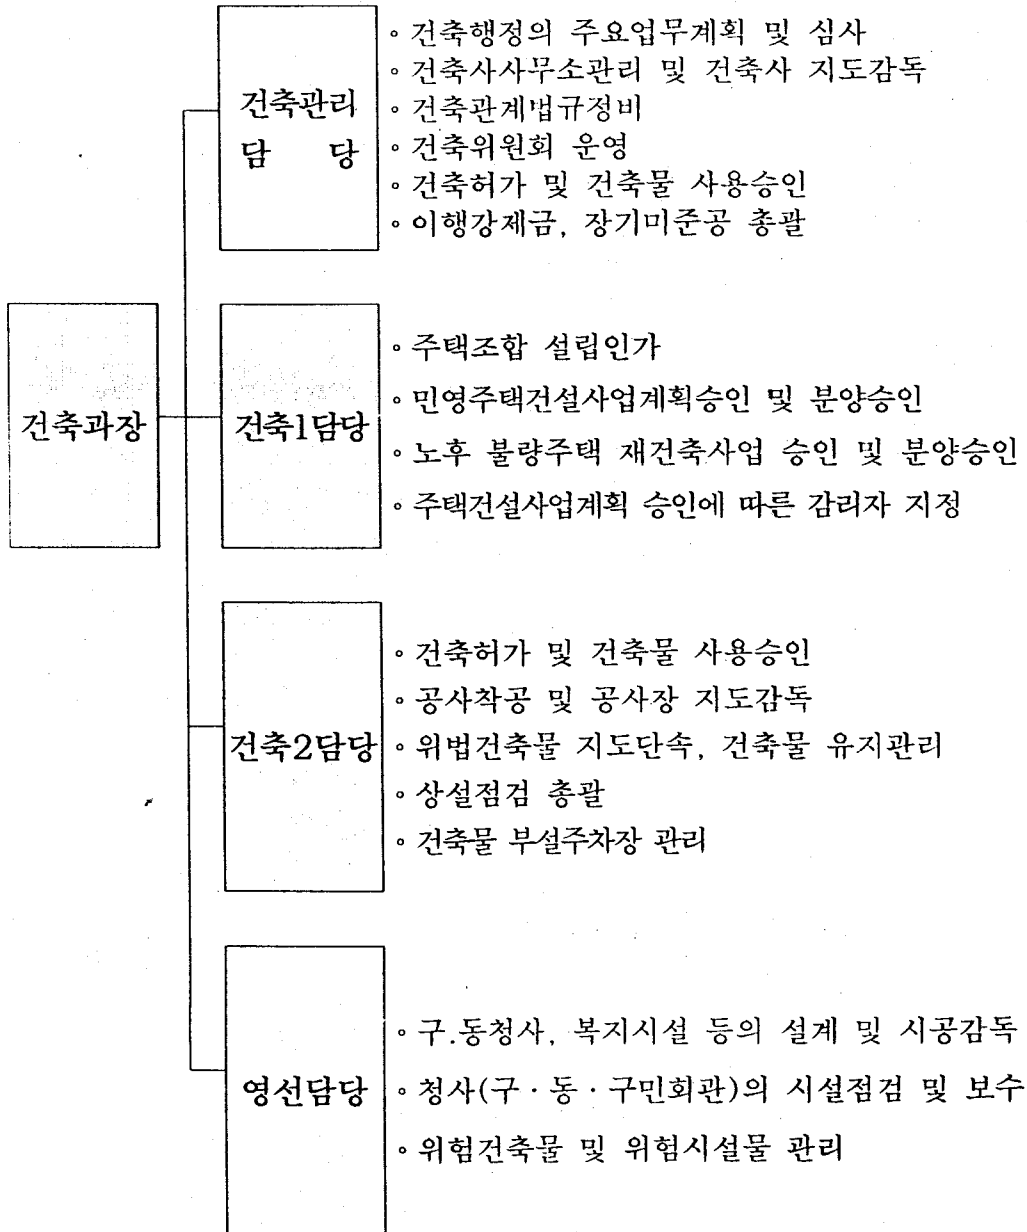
건축과장

건축관리 담 당

◦건축행정의 주요업무계획 및 심사
◦건축사사무소관리 및 건축사 지도감독
◦건축관계법규정비
◦건축위원회 운영
◦건축허가 및 건축물 사용승인
◦이행강제금, 장기미준공 총괄

건축1담당

◦주택조합 설립인가
◦민영주택건설사업계획승인 및 분양승인
◦노후 불량주택 재건축사업 승인 및 분양승인
◦주택건설사업계획 승인에 따른 감리자 지정

건축2담당

◦건축허가 및 건축물 사용승인
◦공사착공 및 공사장 지도감독
◦위법건축물 지도단속, 건축물 유지관리
◦상설점검 총괄
◦건축물 부설주차장 관리

영선담당

◦구.동청사, 복지시설 등의 설계 및 시공감독
◦청사(구 · 동 · 구민회관)의 시설점검 및 보수
◦위험건축물 및 위험시설물 관리